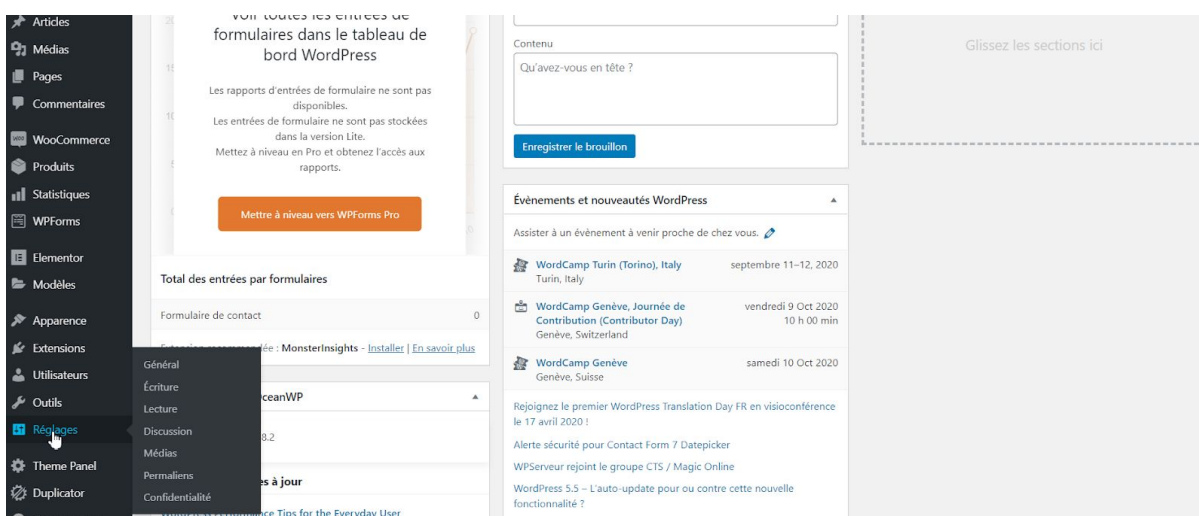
Articles
Médias
Pages
Commentaires
WooCommerce
Produits
Statistiques
WPForms
Elementor
Modèles
Apparence
Extensions
Utilisateurs
Outils
Réglages
Theme Panel
Duplicator

Voir toutes les entrées de formulaires dans le tableau de bord WordPress

Les rapports d'entrées de formulaire ne sont pas disponibles.
Les entrées de formulaire ne sont pas stockées dans la version Lite.
Mettez à niveau en Pro et obtenez l'accès aux rapports.

Mettre à niveau vers WPForms Pro

Total des entrées par formulaires

Formulaire de contact 0

Extension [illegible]dée : MonsterInsights - Installer | En savoir plus

Général
Écriture
Lecture
Discussion
Médias
Permaliens
Confidentialité

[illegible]ceanWP
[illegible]8.2
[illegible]s à jour
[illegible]ce Tips for the Everyday User

Contenu
Qu'avez-vous en tête ?
Enregistrer le brouillon

Évènements et nouveautés WordPress

Assister à un évènement à venir proche de chez vous.

WordCamp Turin (Torino), Italy
Turin, Italy
septembre 11–12, 2020

WordCamp Genève, Journée de Contribution (Contributor Day)
Genève, Switzerland
vendredi 9 Oct 2020
10 h 00 min

WordCamp Genève
Genève, Suisse
samedi 10 Oct 2020

Rejoignez le premier WordPress Translation Day FR en visioconférence le 17 avril 2020 !
Alerte sécurité pour Contact Form 7 Datepicker
WPServeur rejoint le groupe CTS / Magic Online
WordPress 5.5 – L'auto-update pour ou contre cette nouvelle fonctionnalité ?

Glissez les sections ici